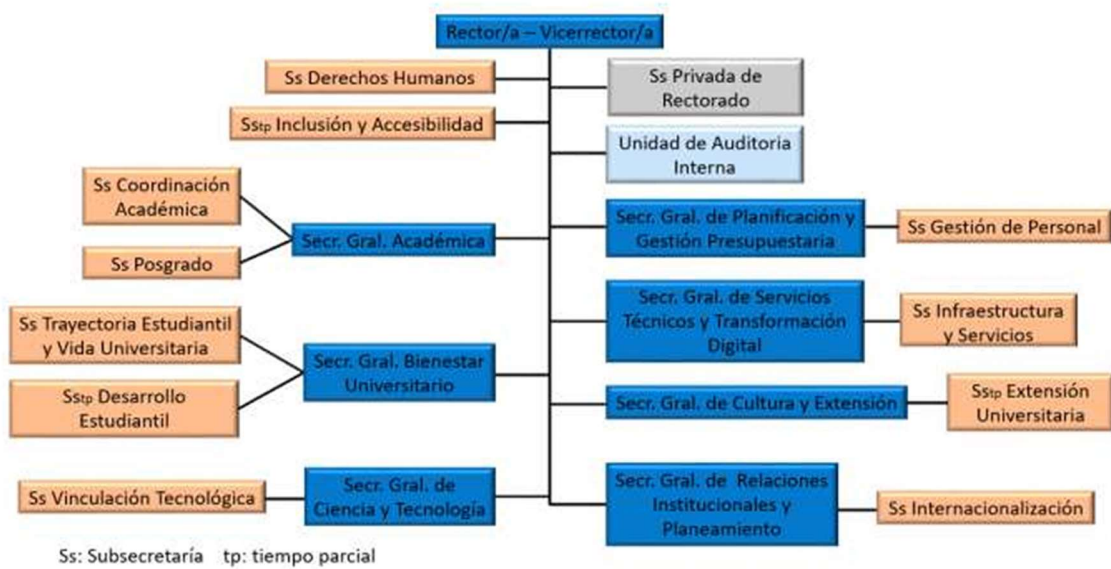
Rector/a – Vicerrector/a

Ss Derechos Humanos

Sstp Inclusión y Accesibilidad

Ss Privada de Rectorado

Unidad de Auditoria Interna

Ss Coordinación Académica

Ss Posgrado

Secr. Gral. Académica

Secr. Gral. de Planificación y Gestión Presupuestaria

Ss Gestión de Personal

Ss Trayectoria Estudiantil y Vida Universitaria

Sstp Desarrollo Estudiantil

Secr. Gral. Bienestar Universitario

Secr. Gral. de Servicios Técnicos y Transformación Digital

Ss Infraestructura y Servicios

Secr. Gral. de Cultura y Extensión

Sstp Extensión Universitaria

Ss Vinculación Tecnológica

Secr. Gral. de Ciencia y Tecnología

Secr. Gral. de Relaciones Institucionales y Planeamiento

Ss Internacionalización

Ss: Subsecretaría tp: tiempo parcial